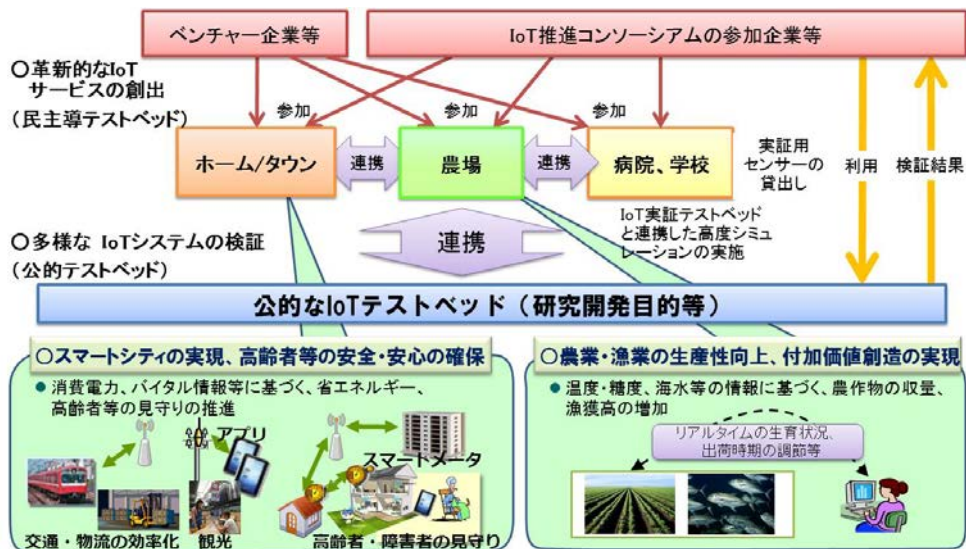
ベンチャー企業等

IoT推進コンソーシアムの参加企業等

○革新的なIoTサービスの創出
（民主導テストベッド）

参加

参加

参加

ホーム/タウン

連携

農場

連携

病院、学校

実証用センサーの貸出し

利用

検証結果

IoT実証テストベッドと連携した高度シミュレーションの実施

○多様な IoTシステムの検証
（公的テストベッド）

連携

公的なIoTテストベッド（研究開発目的等）

○スマートシティの実現、高齢者等の安全・安心の確保

● 消費電力、バイタル情報等に基づく、省エネルギー、高齢者等の見守りの推進

アプリ

スマートメータ

交通・物流の効率化

観光

高齢者・障害者の見守り

○農業・漁業の生産性向上、付加価値創造の実現

● 温度・糖度、海水等の情報に基づく、農作物の収量、漁獲高の増加

リアルタイムの生育状況、出荷時期の調節等